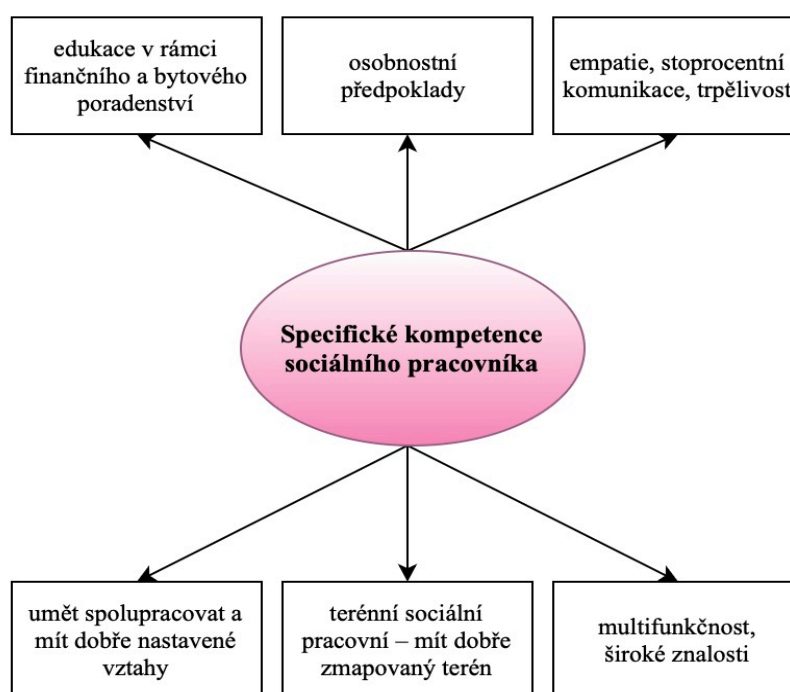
edukace v rámci finančního a bytového poradenství

osobnostní předpoklady

empatie, stoprocentní komunikace, trpělivost

Specifické kompetence sociálního pracovníka

umět spolupracovat a mít dobře nastavené vztahy

terénní sociální pracovní – mít dobře zmapovaný terén

multifunkčnost, široké znalosti